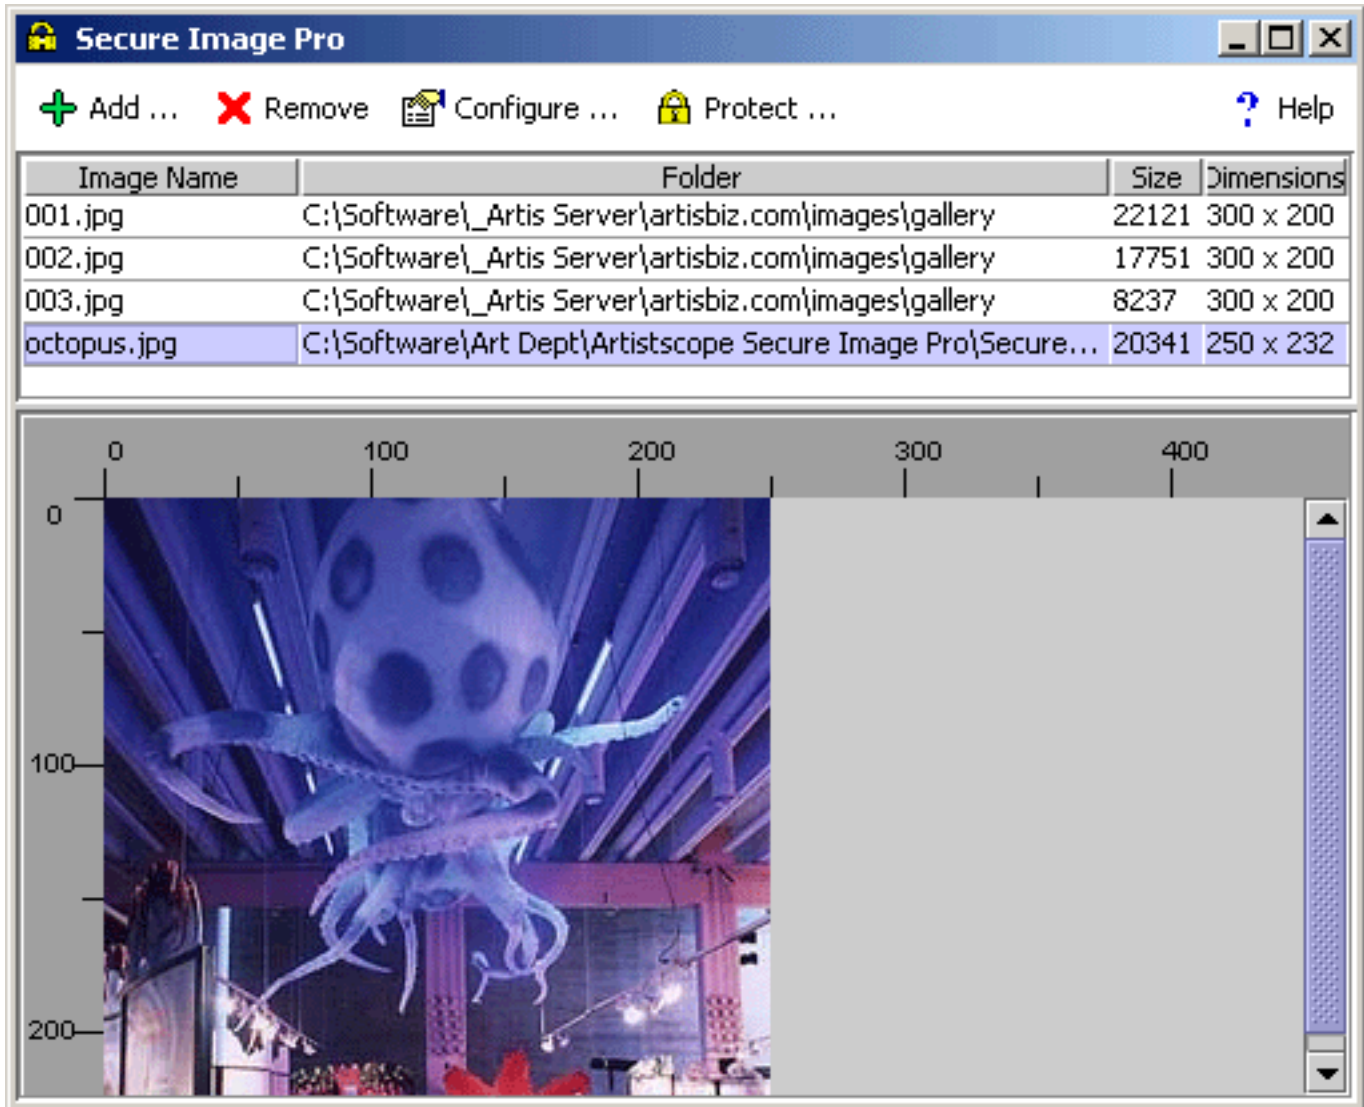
Secure Image Pro

Add ... Remove Configure ... Protect ... Help

| Image Name | Folder | Size | Dimensions |
|---|---|---|---|
| 001.jpg | C:\Software\_Artis Server\artisbiz.com\images\gallery | 22121 | 300 x 200 |
| 002.jpg | C:\Software\_Artis Server\artisbiz.com\images\gallery | 17751 | 300 x 200 |
| 003.jpg | C:\Software\_Artis Server\artisbiz.com\images\gallery | 8237 | 300 x 200 |
| octopus.jpg | C:\Software\Art Dept\Artistscope Secure Image Pro\Secure... | 20341 | 250 x 232 |

0 100 200 300 400

0
100
200